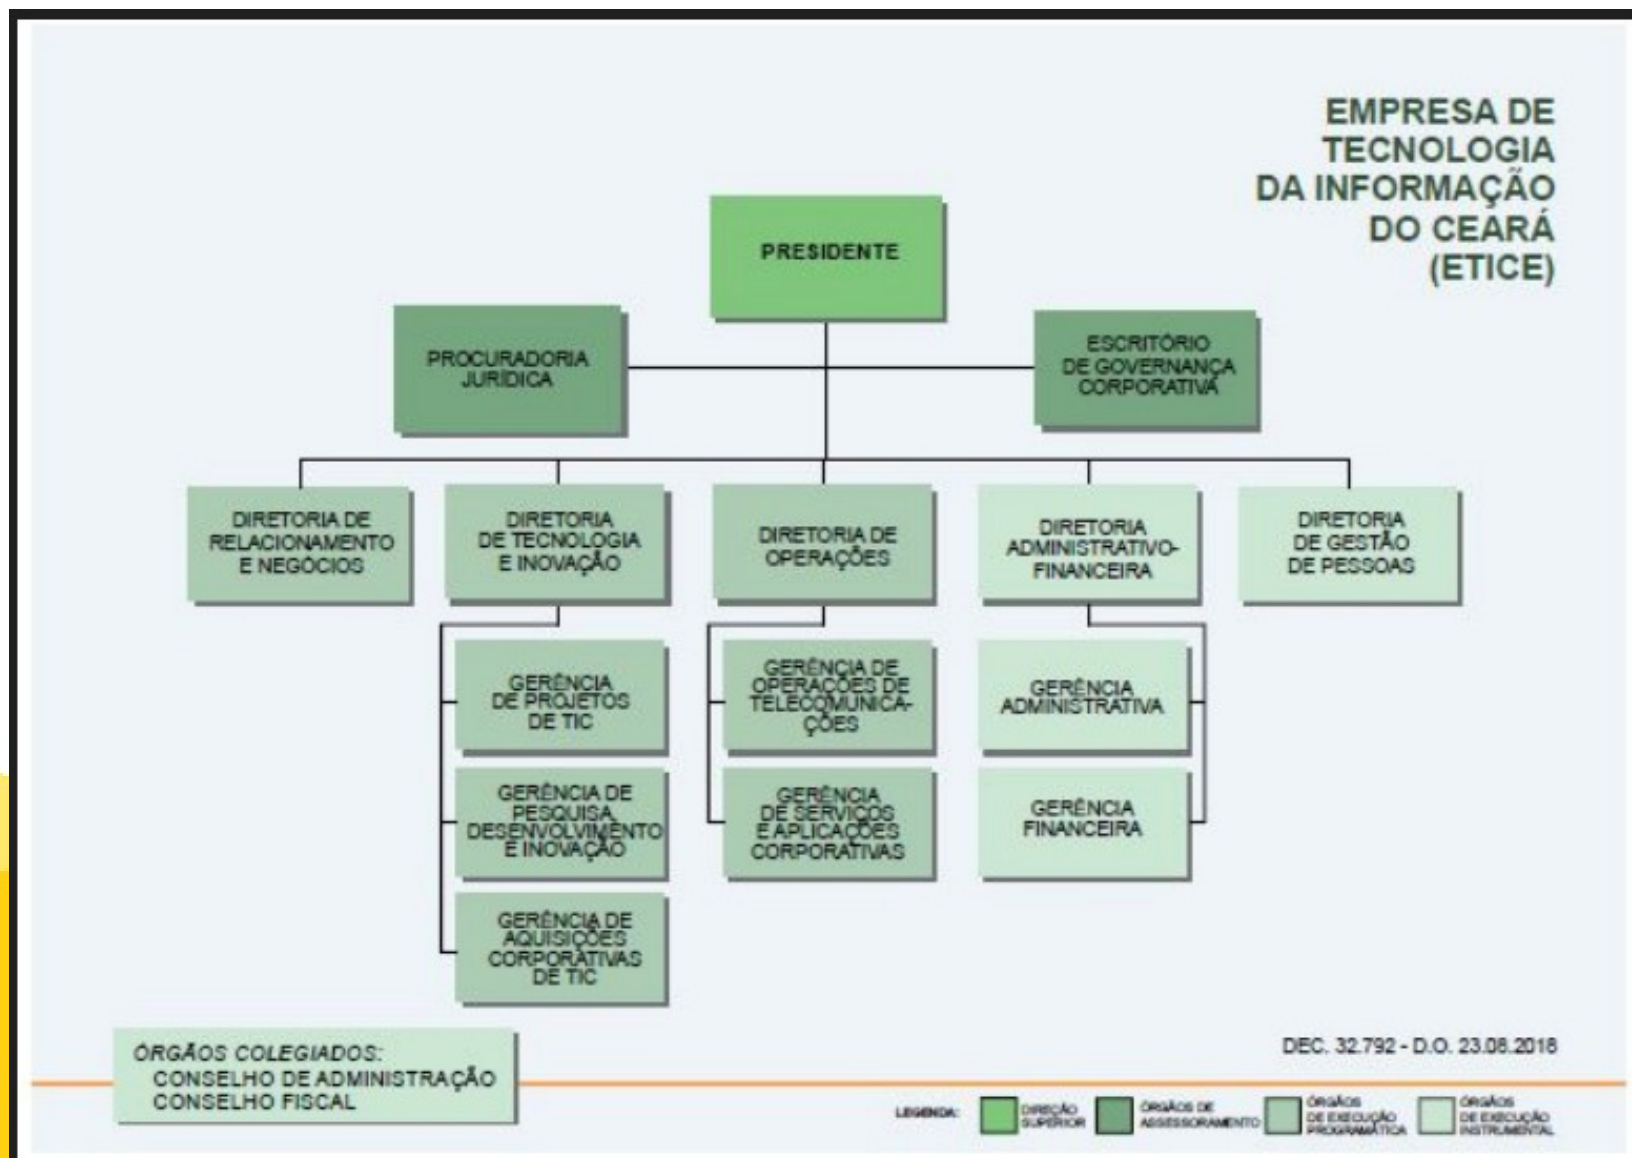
EMPRESA DE TECNOLOGIA DA INFORMAÇÃO DO CEARÁ (ETICE)

PRESIDENTE

PROCURADORIA JURÍDICA

ESCRITÓRIO DE GOVERNANÇA CORPORATIVA

DIRETORIA DE RELACIONAMENTO E NEGÓCIOS

DIRETORIA DE TECNOLOGIA E INOVAÇÃO

DIRETORIA DE OPERAÇÕES

DIRETORIA ADMINISTRATIVO-FINANCEIRA

DIRETORIA DE GESTÃO DE PESSOAS

GERÊNCIA DE PROJETOS DE TIC

GERÊNCIA DE PESQUISA, DESENVOLVIMENTO E INOVAÇÃO

GERÊNCIA DE AQUISIÇÕES CORPORATIVAS DE TIC

GERÊNCIA DE OPERAÇÕES DE TELECOMUNICAÇÕES

GERÊNCIA DE SERVIÇOS E APLICAÇÕES CORPORATIVAS

GERÊNCIA ADMINISTRATIVA

GERÊNCIA FINANCEIRA

ÓRGÃOS COLEGIADOS:
CONSELHO DE ADMINISTRAÇÃO
CONSELHO FISCAL

DEC. 32.792 - D.O. 23.08.2018

LEGENDA: DIREÇÃO SUPERIOR ÓRGÃOS DE ASSESSORAMENTO ÓRGÃOS DE EXECUÇÃO PROGRAMÁTICA ÓRGÃOS DE EXECUÇÃO INSTRUMENTAL